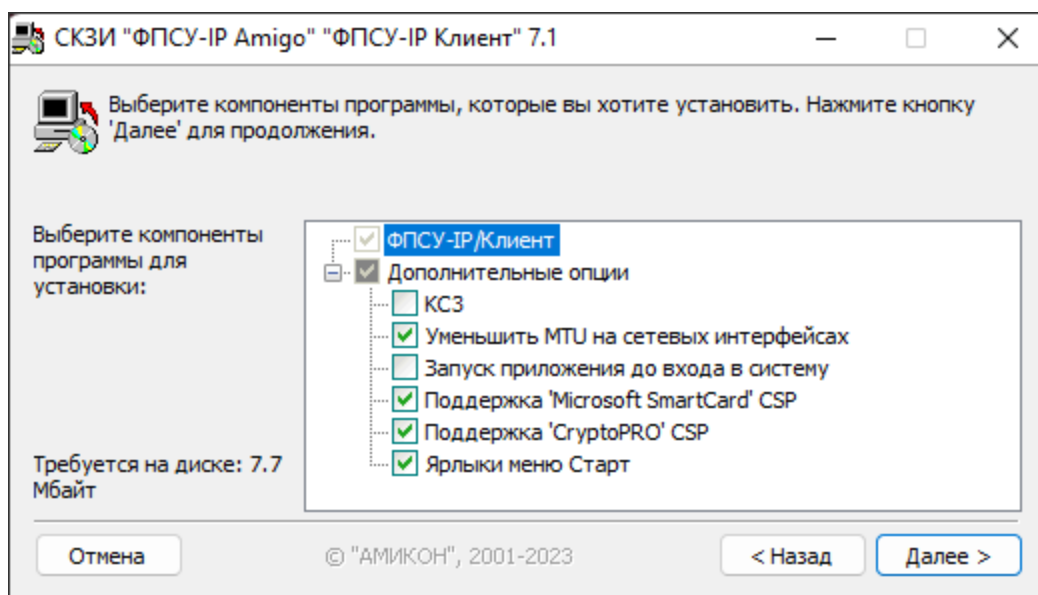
СКЗИ "ФПСУ-IP Amigo" "ФПСУ-IP Клиент" 7.1

Выберите компоненты программы, которые вы хотите установить. Нажмите кнопку 'Далее' для продолжения.

Выберите компоненты программы для установки:

ФПСУ-IP/Клиент
Дополнительные опции
КС3
Уменьшить MTU на сетевых интерфейсах
Запуск приложения до входа в систему
Поддержка 'Microsoft SmartCard' CSP
Поддержка 'CryptoPRO' CSP
Ярлыки меню Старт

Требуется на диске: 7.7 Мбайт

Отмена
© "АМИКОН", 2001-2023
< Назад
Далее >